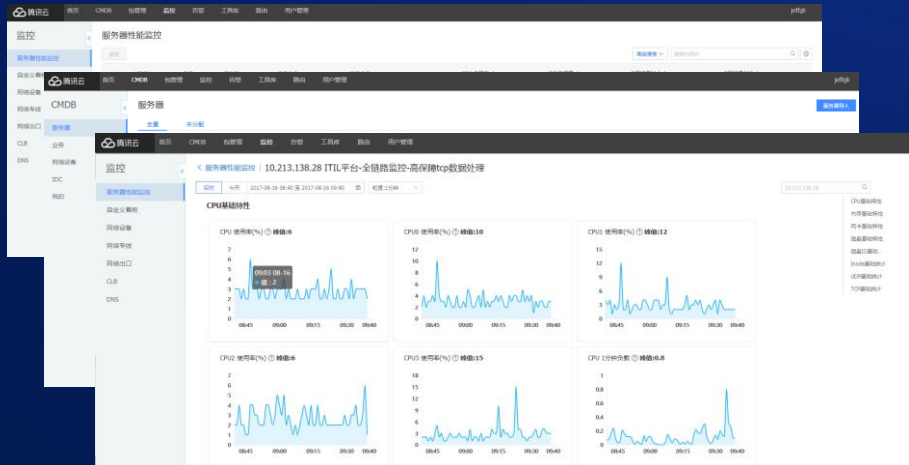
腾讯云 首页 CMDB 包管理 监控 告警 工具库 路由 用户管理 jeffgli

监控

服务器性能监控

自定义看板

网络设备

网络专线

网络出口

CLB

DNS

服务器性能监控

高级搜索 搜索内网IP

腾讯云 首页 CMDB 包管理 监控 告警 工具库 路由 用户管理 jeffgli

CMDB

服务器

业务

网络设备

IDC

我的

服务器

全量 未分配

服务器导入

腾讯云 首页 CMDB 包管理 监控 告警 工具库 路由 用户管理

监控

服务器性能监控

自定义看板

网络设备

网络专线

网络出口

CLB

DNS

< 服务器性能监控 | 10.213.138.28 ITIL平台-全链路监控-高保障tcp数据处理

实时 今天 2017-08-16 08:40 至 2017-08-16 09:40 粒度:1分钟

10.213.138.28

CPU基础特性

CPU基础特性

内存基础特性

网卡基础特性

磁盘基础特性

磁盘IO基础...

IN/ib基础统计

UDP基础统计

TCP基础统计

CPU 使用率(%) 峰值:6

09:03 08-16
值 : 2

6 5 4 3 2 1 0
08:45 09:00 09:15 09:30 09:40

CPU0 使用率(%) 峰值:10

12 10 8 6 4 2 0
08:45 09:00 09:15 09:30 09:40

CPU1 使用率(%) 峰值:12

15 12 9 6 3 0
08:45 09:00 09:15 09:30 09:40

CPU2 使用率(%) 峰值:6

7 6 5 4 3 2 1 0
08:45 09:00 09:15 09:30 09:40

CPU3 使用率(%) 峰值:15

18 15 12 9 6 3 0
08:45 09:00 09:15 09:30 09:40

CPU 1分钟负载 峰值:0.8

1 0.8 0.6 0.4 0.2 0
08:45 09:00 09:15 09:30 09:40